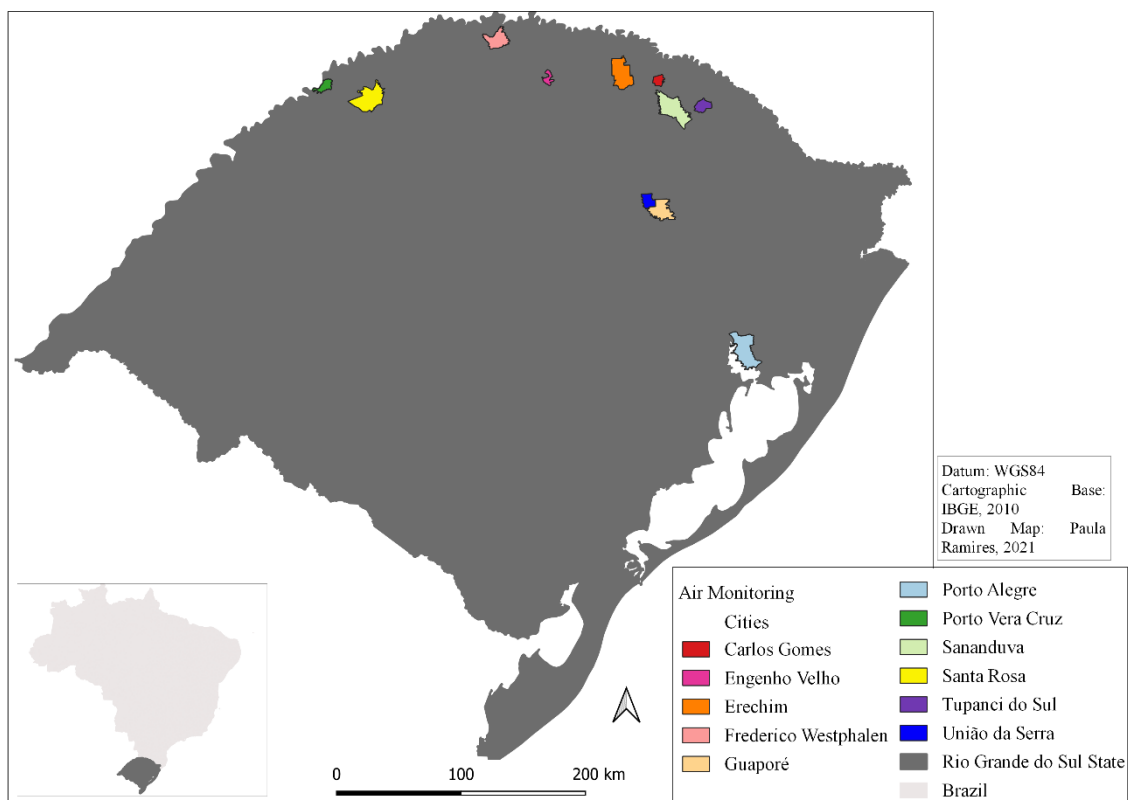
Datum: WGS84
Cartographic Base: IBGE, 2010
Drawn Map: Paula Ramires, 2021

Air Monitoring Cities
Carlos Gomes
Engenho Velho
Erechim
Frederico Westphalen
Guaporé
Porto Alegre
Porto Vera Cruz
Sananduva
Santa Rosa
Tupanci do Sul
União da Serra
Rio Grande do Sul State
Brazil

0 100 200 km